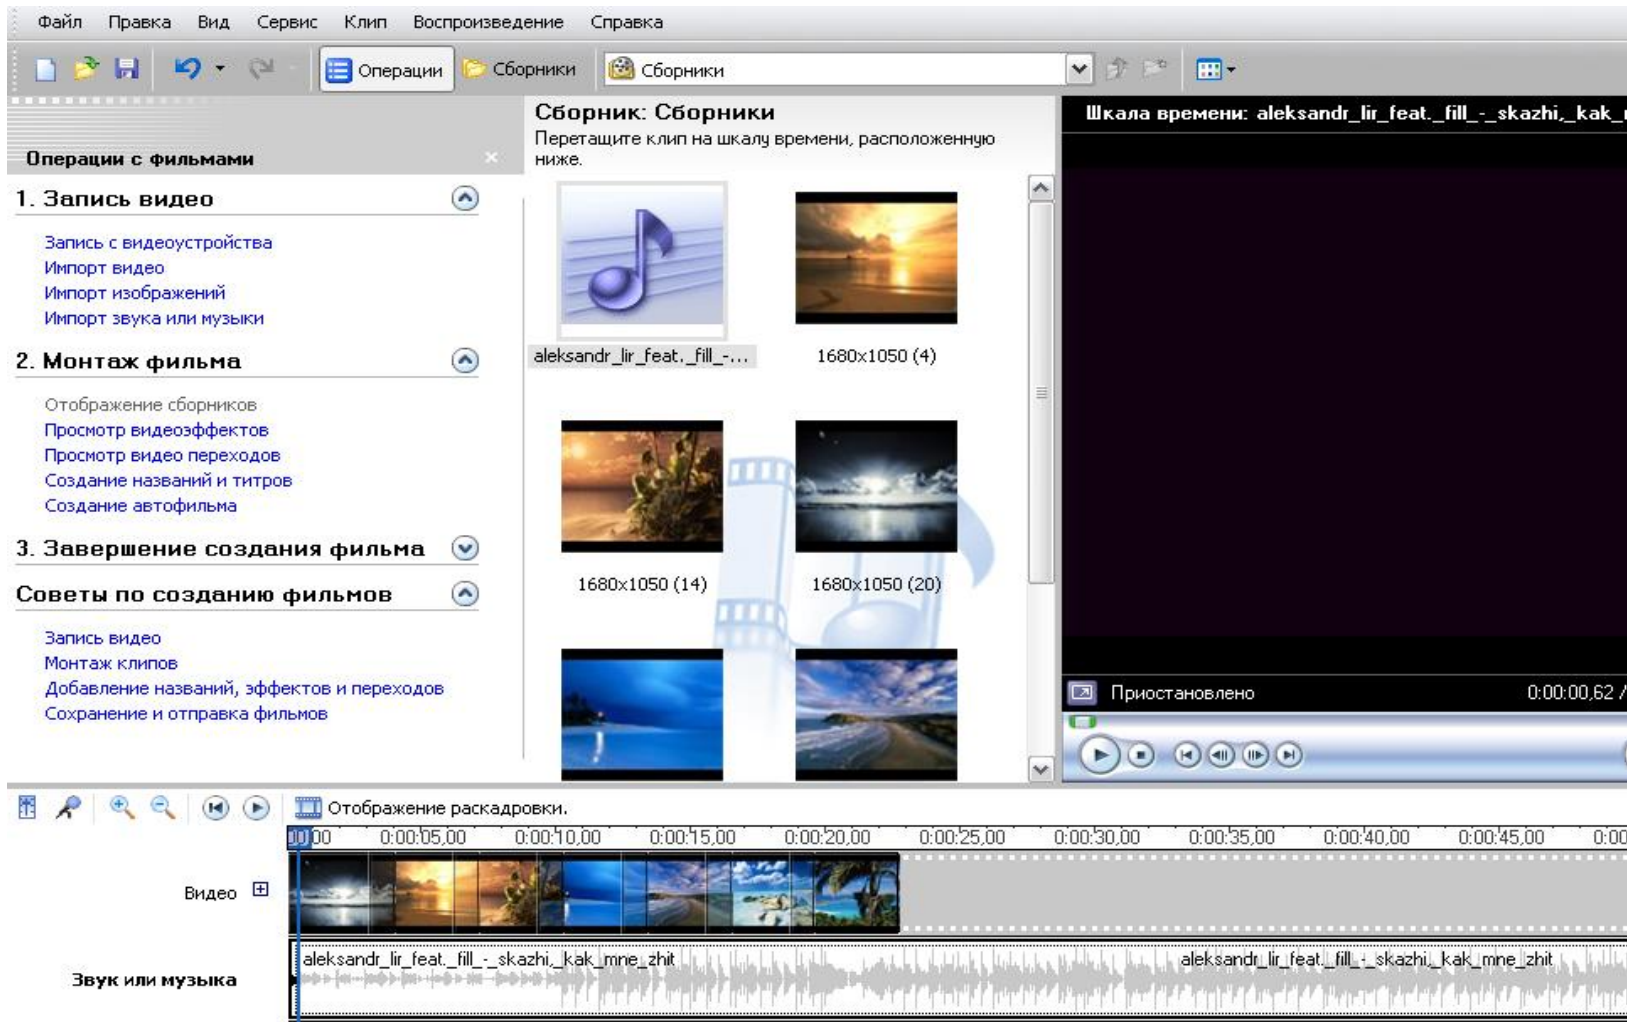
Файл Правка Вид Сервис Клип Воспроизведение Справка

Операции Сборники Сборники

Операции с фильмами

1. Запись видео

Запись с видеоустройства
Импорт видео
Импорт изображений
Импорт звука или музыки

2. Монтаж фильма

Отображение сборников
Просмотр видеоэффектов
Просмотр видео переходов
Создание названий и титров
Создание автофильма

3. Завершение создания фильма

Советы по созданию фильмов

Запись видео
Монтаж клипов
Добавление названий, эффектов и переходов
Сохранение и отправка фильмов

Сборник: Сборники
Перетащите клип на шкалу времени, расположенную ниже.

aleksandr_lir_feat._fill_-...
1680x1050 (4)
1680x1050 (14)
1680x1050 (20)

Шкала времени: aleksandr_lir_feat._fill_-_skazhi,_kak_

Приостановлено
0:00:00,62 /

Отображение раскадровки.

00,00 0:00:05,00 0:00:10,00 0:00:15,00 0:00:20,00 0:00:25,00 0:00:30,00 0:00:35,00 0:00:40,00 0:00:45,00 0:00

Видео
Звук или музыка

aleksandr_lir_feat._fill_-_skazhi,_kak_mne_zhit
aleksandr_lir_feat._fill_-_skazhi,_kak_mne_zhit